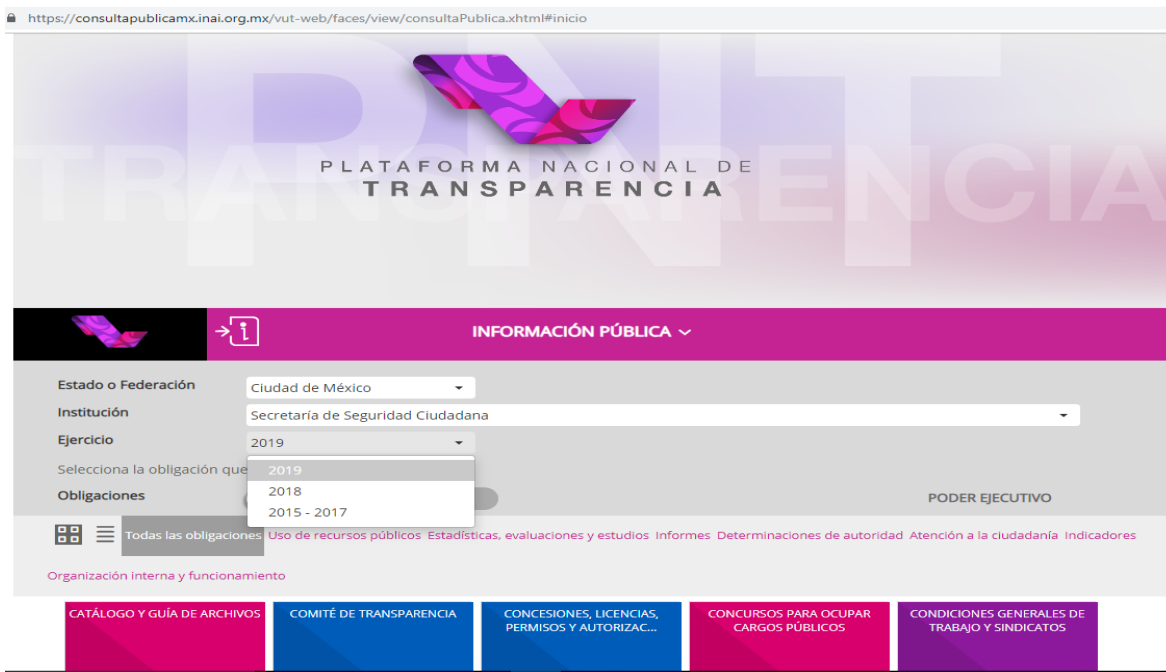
https://consultapublicamx.inai.org.mx/vut-web/faces/view/consultaPublica.xhtml#inicio

PNT TRANSPARENCIA

PLATAFORMA NACIONAL DE
TRANSPARENCIA

INFORMACIÓN PÚBLICA

Estado o Federación Ciudad de México
Institución Secretaría de Seguridad Ciudadana
Ejercicio 2019

Selecciona la obligación que

2019
2018
2015 - 2017

Obligaciones

PODER EJECUTIVO

Todas las obligaciones Uso de recursos públicos Estadísticas, evaluaciones y estudios Informes Determinaciones de autoridad Atención a la ciudadanía Indicadores

Organización interna y funcionamiento

CATÁLOGO Y GUÍA DE ARCHIVOS

COMITÉ DE TRANSPARENCIA

CONCESIONES, LICENCIAS, PERMISOS Y AUTORIZAC...

CONCURSOS PARA OCUPAR CARGOS PÚBLICOS

CONDICIONES GENERALES DE TRABAJO Y SINDICATOS